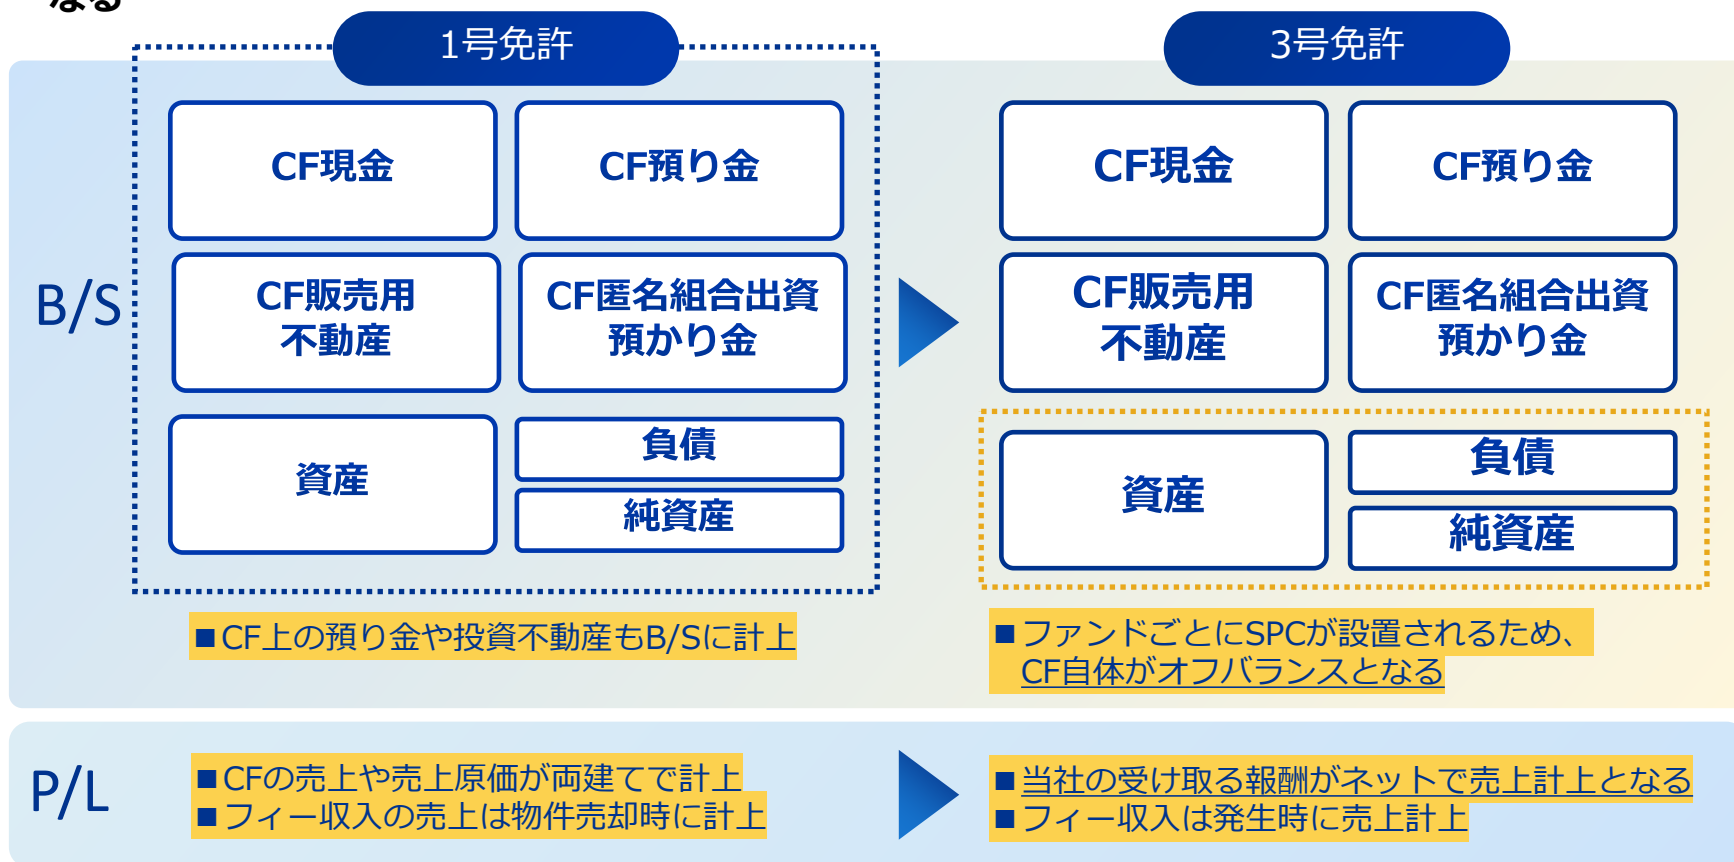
1号免許

3号免許

B/S

CF現金

CF預り金

CF販売用不動産

CF匿名組合出資預かり金

資産

負債

純資産

■CF上の預り金や投資不動産もB/Sに計上

CF現金

CF預り金

CF販売用不動産

CF匿名組合出資預かり金

資産

負債

純資産

■ファンドごとにSPCが設置されるため、CF自体がオフバランスとなる

P/L

■CFの売上や売上原価が両建てで計上
■フィー収入の売上は物件売却時に計上

■当社の受け取る報酬がネットで売上計上となる
■フィー収入は発生時に売上計上